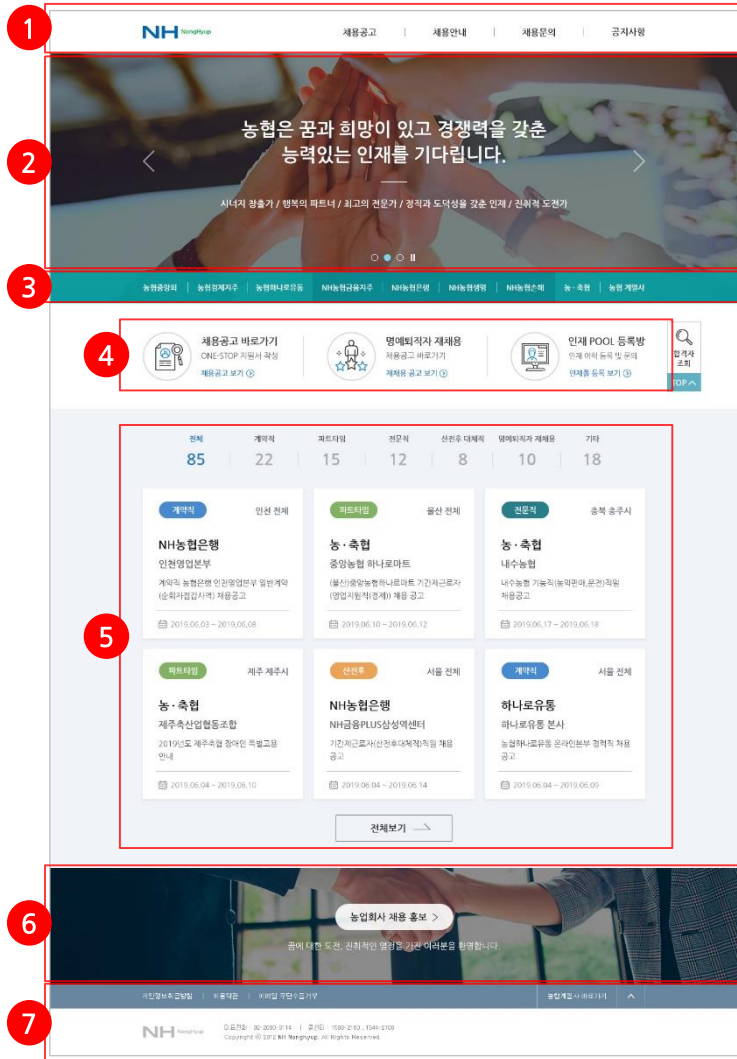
1

NH NongHyup

채용공고 | 채용안내 | 채용문의 | 공지사항

2

농협은 꿈과 희망이 있고 경쟁력을 갖춘 능력있는 인재를 기다립니다.

시너지 창출가 / 행복의 파트너 / 최고의 전문가 / 정직과 도덕성을 갖춘 인재 / 진취적 도전가

3

농협중앙회 | 농협경제지주 | 농협하나로유통 | NH농협금융지주 | NH농협은행 | NH농협생명 | NH농협손해 | 농·축협 | 농협 계열사

4

채용공고 바로가기
ONE-STOP 지원서 작성
채용공고 보기

명예퇴직자 재채용
채용공고 바로가기
재채용 공고 보기

인재 POOL 등록방
인재 이력 등록 및 문의
인재풀 등록 보기

합격자 조회
TOP

| 전체 | 계약직 | 파트타임 | 전문직 | 산전후 대체직 | 명예퇴직자 재채용 | 기타 |
|---|---|---|---|---|---|---|
| 85 | 22 | 15 | 12 | 8 | 10 | 18 |

5

계약직 인천 전체
NH농협은행
인천영업본부
계약직 농협은행 인천영업본부 일반계약(송회자접갑사역) 채용공고
2019.06.03 ~ 2019.06.08

파트타임 울산 전체
농·축협
중앙농협 하나로마트
(울산)중앙농협하나로마트 기간제근로자(영업지원직(경제)) 채용 공고
2019.06.10 ~ 2019.06.12

전문직 충북 충주시
농·축협
내수농협
내수농협 기능직(농약판매,운전)직원 채용공고
2019.06.17 ~ 2019.06.18

파트타임 제주 제주시
농·축협
제주축산업협동조합
2019년도 제주축협 장애인 특별고용 안내
2019.06.04 ~ 2019.06.10

산전후 서울 전체
NH농협은행
NH금융PLUS삼성역센터
기간제근로자(산전후대체직)직원 채용 공고
2019.06.04 ~ 2019.06.14

계약직 서울 전체
하나로유통
하나로유통 본사
농협하나로유통 온라인본부 경력직 채용 공고
2019.06.04 ~ 2019.06.09

전체보기

6

농업회사 채용 홍보 >
꿈에 대한 도전, 진취적인 열정을 가진 여러분을 환영합니다.

7

개인정보처리방침 | 이용약관 | 이메일 무단수집거부
농협계열사 바로가기

NH NongHyup
대표전화 : 02-2080-5114 | 콜센터 : 1588-2100 , 1544-2100
Copyright © 2012 NH Nonghyup. All Rights Reserved.